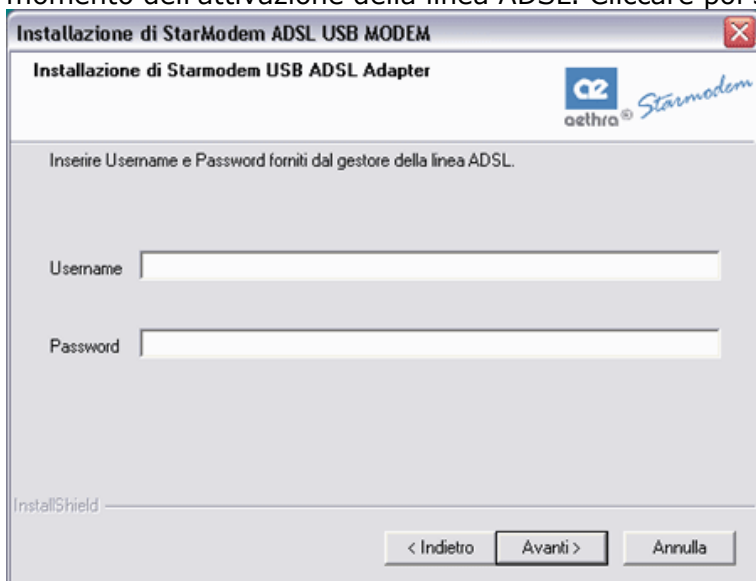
Installazione di StarModem ADSL USB MODEM

Installazione di Starmodem USB ADSL Adapter

aethra® Starmodem

Inserire Username e Password forniti dal gestore della linea ADSL.

Username

Password

InstallShield

< Indietro

Avanti >

Annulla